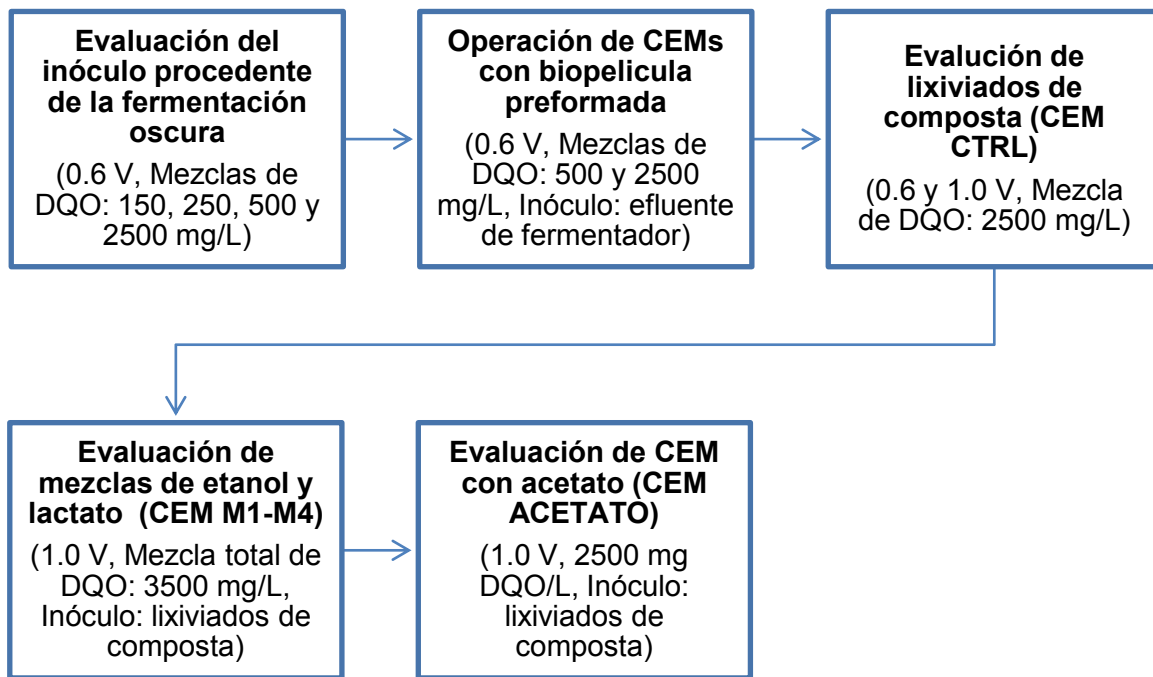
**Evaluación del inóculo procedente de la fermentación oscura**
(0.6 V, Mezclas de DQO: 150, 250, 500 y 2500 mg/L)

**Operación de CEMs con biopelicula preformada**
(0.6 V, Mezclas de DQO: 500 y 2500 mg/L, Inóculo: efluente de fermentador)

**Evalución de lixiviados de composta (CEM CTRL)**
(0.6 y 1.0 V, Mezcla de DQO: 2500 mg/L)

**Evaluación de mezclas de etanol y lactato (CEM M1-M4)**
(1.0 V, Mezcla total de DQO: 3500 mg/L, Inóculo: lixiviados de composta)

**Evaluación de CEM con acetato (CEM ACETATO)**
(1.0 V, 2500 mg DQO/L, Inóculo: lixiviados de composta)